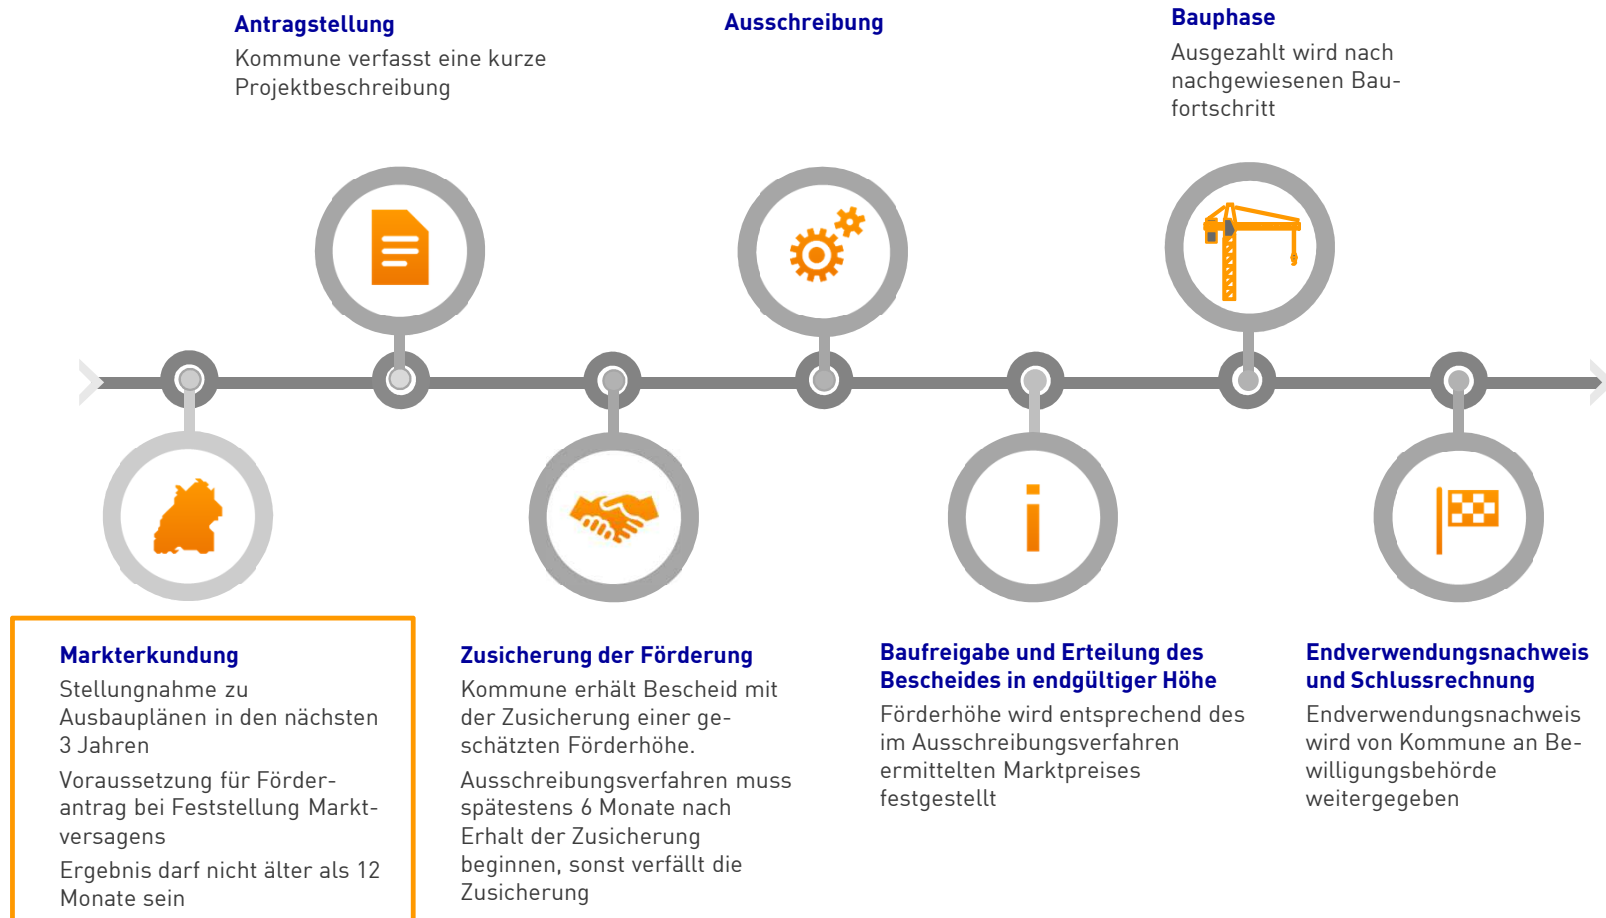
Antragstellung
Kommune verfasst eine kurze Projektbeschreibung

Ausschreibung

Bauphase
Ausgezahlt wird nach nachgewiesenen Baufortschritt

Markterkundung
Stellungnahme zu Ausbauplänen in den nächsten 3 Jahren

Voraussetzung für Förderantrag bei Feststellung Marktversagens

Ergebnis darf nicht älter als 12 Monate sein

Zusicherung der Förderung
Kommune erhält Bescheid mit der Zusicherung einer geschätzten Förderhöhe.

Ausschreibungsverfahren muss spätestens 6 Monate nach Erhalt der Zusicherung beginnen, sonst verfällt die Zusicherung

Baufreigabe und Erteilung des Bescheides in endgültiger Höhe
Förderhöhe wird entsprechend des im Ausschreibungsverfahren ermittelten Marktpreises festgestellt

Endverwendungsnachweis und Schlussrechnung
Endverwendungsnachweis wird von Kommune an Bewilligungsbehörde weitergegeben